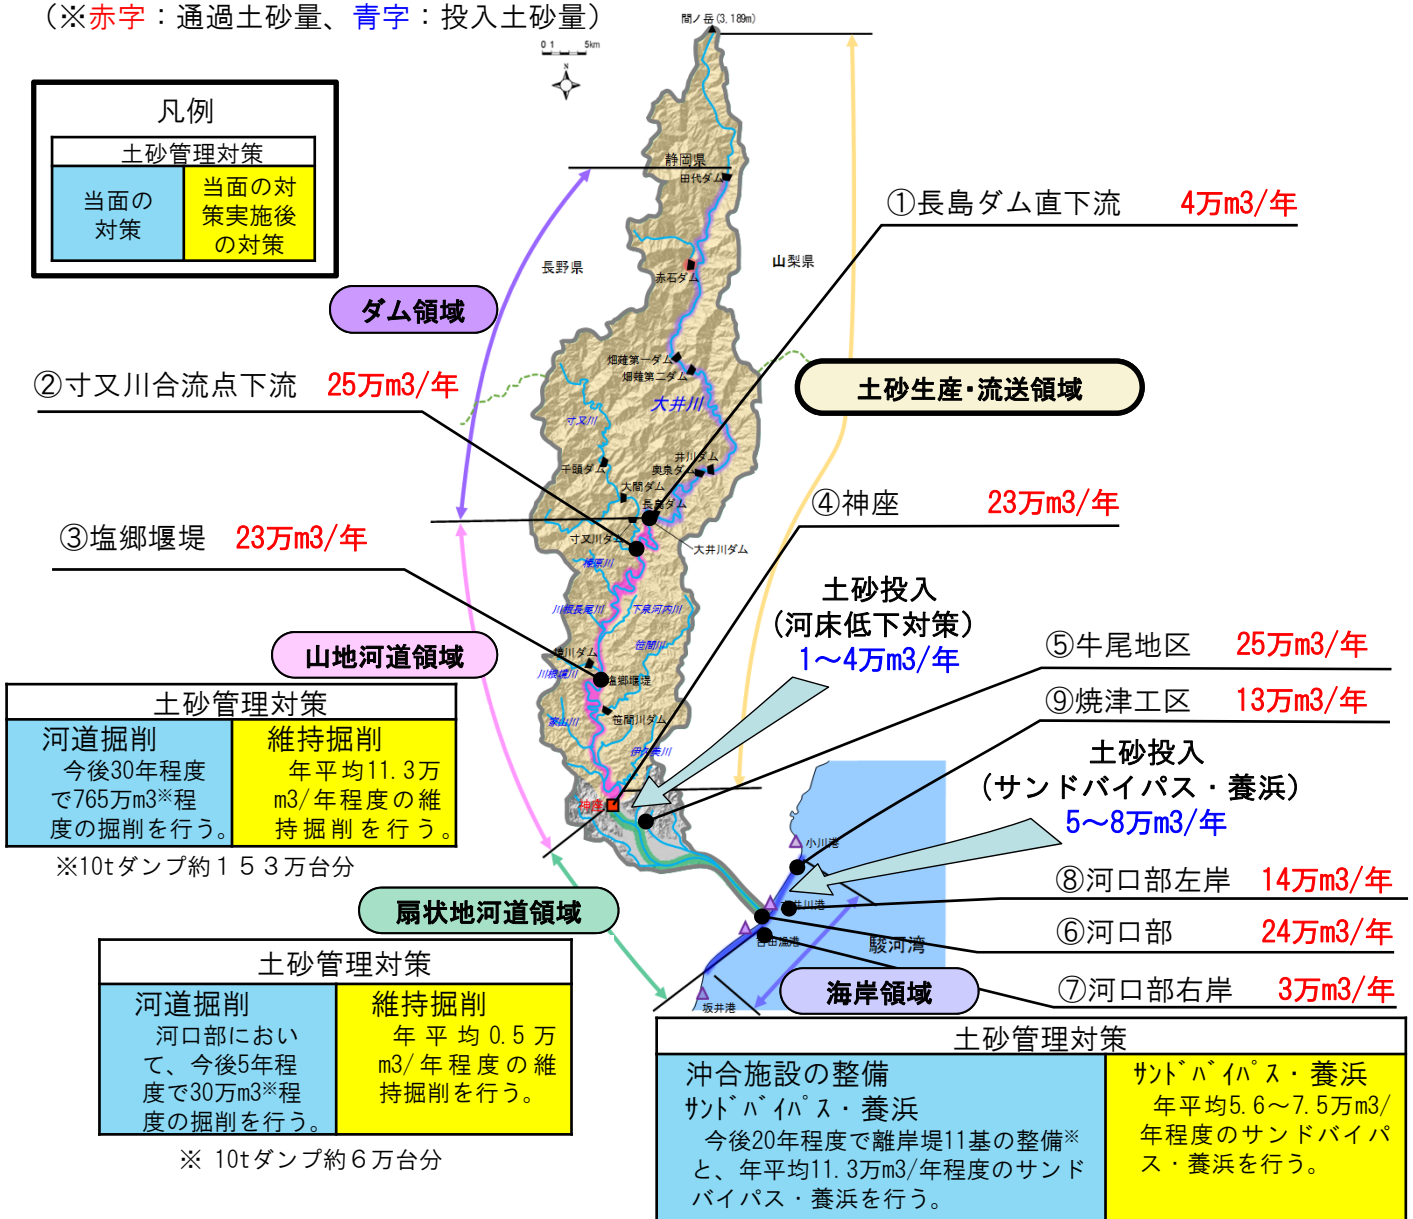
（※赤字：通過土砂量、青字：投入土砂量）

凡例

| 土砂管理対策 | |
|---|---|
| 当面の対策 | 当面の対策実施後の対策 |

間ノ岳(3,189m)

0 1 5km

N

静岡県

田代ダム

長野県

山梨県

赤石ダム

ダム領域

①長島ダム直下流 4万m3/年

畑薙第一ダム

畑薙第二ダム

大井川

②寸又川合流点下流 25万m3/年

土砂生産･流送領域

寸又川

井川ダム

奥泉ダム

千頭ダム

大間ダム

長島ダム

④神座 23万m3/年

③塩郷堰堤 23万m3/年

寸又川ダム

大井川ダム

榛原川

川根長尾川

下泉河内川

笹間川

土砂投入（河床低下対策）
1～4万m3/年

⑤牛尾地区 25万m3/年

山地河道領域

境川ダム

川根横川

塩郷堰堤

⑨焼津工区 13万m3/年

家山川

笹間川ダム

伊久美川

| 土砂管理対策 | |
|---|---|
| 河道掘削<br>今後30年程度で765万m3※程度の掘削を行う。 | 維持掘削<br>年平均11.3万m3/年程度の維持掘削を行う。 |

※10tダンプ約１５３万台分

神座

土砂投入（サンドバイパス・養浜）
5～8万m3/年

小川港

⑧河口部左岸 14万m3/年

扇状地河道領域

焼津港

⑥河口部 24万m3/年

吉田漁港

駿河湾

海岸領域

⑦河口部右岸 3万m3/年

坂井港

| 土砂管理対策 | |
|---|---|
| 河道掘削<br>河口部において、今後5年程度で30万m3※程度の掘削を行う。 | 維持掘削<br>年平均0.5万m3/年程度の維持掘削を行う。 |

※ 10tダンプ約６万台分

| 土砂管理対策 | |
|---|---|
| 沖合施設の整備<br>ｻﾝﾄﾞﾊﾞｲﾊﾟｽ・養浜<br>今後20年程度で離岸堤11基の整備※と、年平均11.3万m3/年程度のサンドバイパス・養浜を行う。 | ｻﾝﾄﾞﾊﾞｲﾊﾟｽ・養浜<br>年平均5.6～7.5万m3/年程度のサンドバイパス・養浜を行う。 |